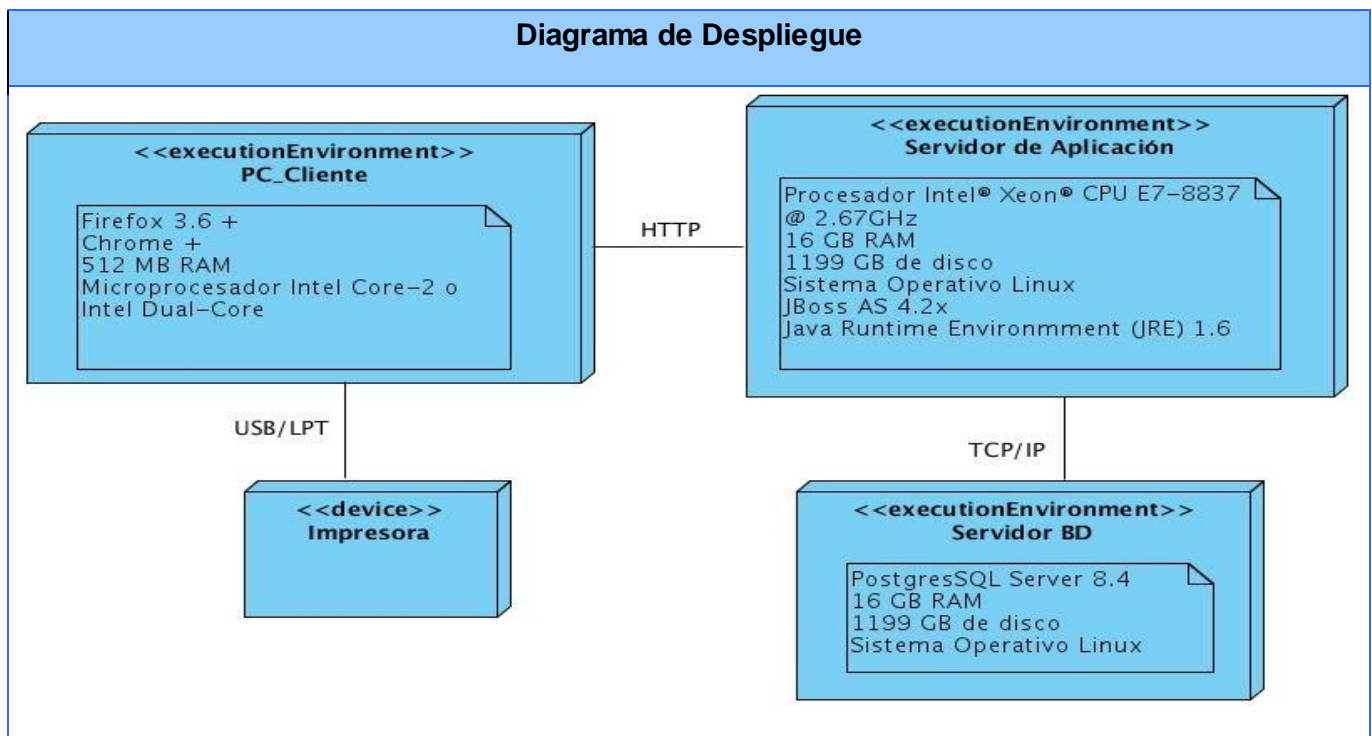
Diagrama de Despliegue

<<executionEnvironment>>
PC_Cliente

Firefox 3.6 +
Chrome +
512 MB RAM
Microprocesador Intel Core-2 o
Intel Dual-Core

HTTP

<<executionEnvironment>>
Servidor de Aplicación

Procesador Intel® Xeon® CPU E7-8837
@ 2.67GHz
16 GB RAM
1199 GB de disco
Sistema Operativo Linux
JBoss AS 4.2x
Java Runtime Environmment (JRE) 1.6

USB/LPT

<<device>>
Impresora

TCP/IP

<<executionEnvironment>>
Servidor BD

PostgresSQL Server 8.4
16 GB RAM
1199 GB de disco
Sistema Operativo Linux